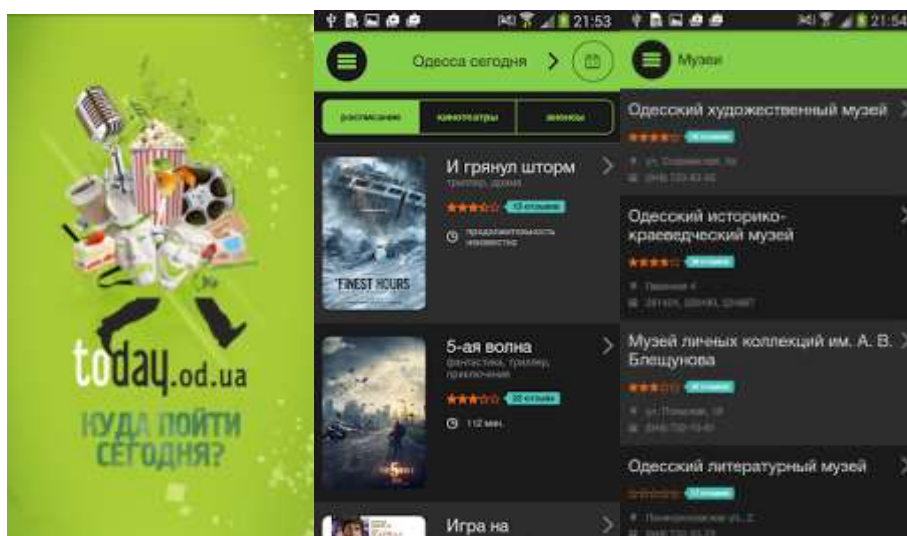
today.od.ua
КУДА ПОЙТИ СЕГОДНЯ?

21:53
Одесса сегодня
расписание
кинотеатры
анонсы

И грянул шторм
триллер, драма
13 отзывов
продолжительность неизвестна

FINEST HOURS

5-ая волна
фантастика, триллер, приключения
22 отзыва
112 мин.

Игра на

21:54
Музеи

Одесский художественный музей
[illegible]
ул. Софиевская, 5а
(048) 723-82-62

Одесский историко-краеведческий музей
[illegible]
Ланжерон 4
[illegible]

Музей личных коллекций им. А. В. Блещунова
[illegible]
ул. Пушкинская, 19
(048) 722-10-61

Одесский литературный музей
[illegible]
Ланжероновская ул., 2
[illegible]